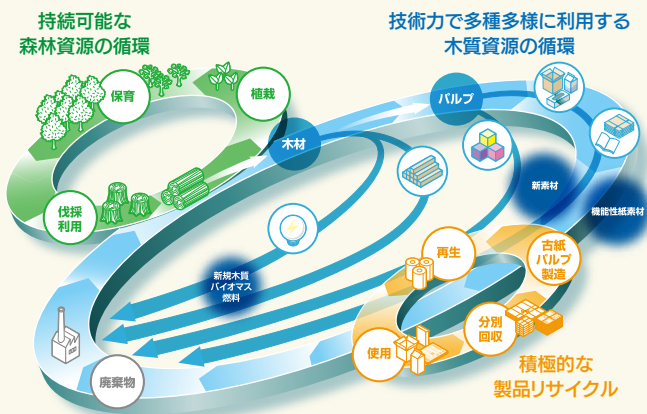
持続可能な
森林資源の循環

技術力で多種多様に利用する
木質資源の循環

保育

植栽

伐採
利用

木材

パルプ

新素材

機能性紙素材

再生

古紙
パルプ
製造

新規木質
バイオマス
燃料

分別
回収

使用

積極的な
製品リサイクル

廃棄物